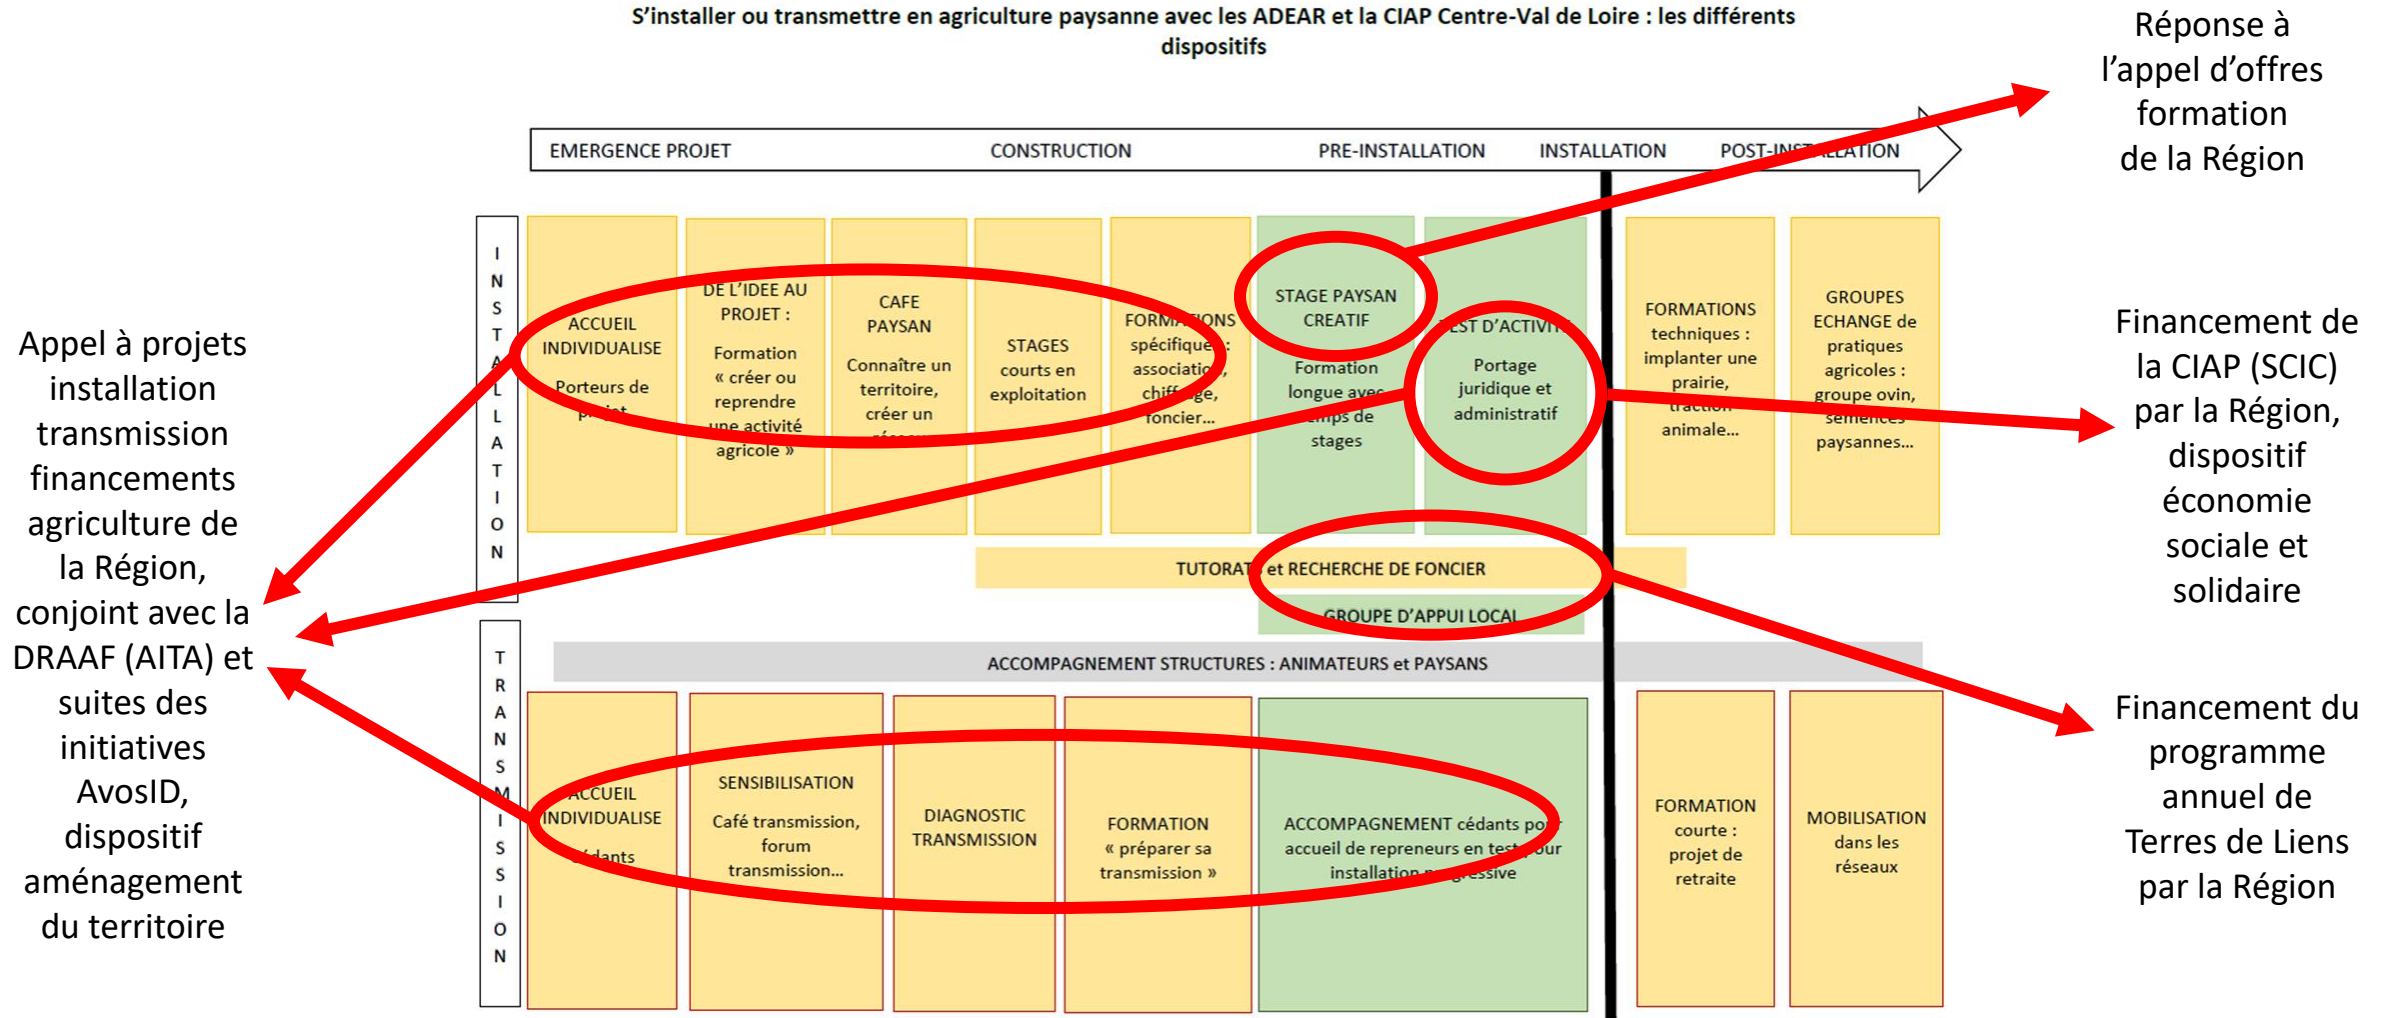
S'installer ou transmettre en agriculture paysanne avec les ADEAR et la CIAP Centre-Val de Loire : les différents dispositifs

Réponse à l'appel d'offres formation de la Région

EMERGENCE PROJET | CONSTRUCTION | PRE-INSTALLATION | INSTALLATION | POST-INSTALLATION

INSTALLATION

ACCUEIL INDIVIDUALISE
Porteurs de projet

DE L'IDEE AU PROJET :
Formation « créer ou reprendre une activité agricole »

CAFE PAYSAN
Connaître un territoire, créer un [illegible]

STAGES courts en exploitation

FORMATIONS spécifiques : association, chiffrage, foncier...

STAGE PAYSAN CREATIF
Formation longue avec temps de stages

TEST D'ACTIVITE
Portage juridique et administratif

FORMATIONS techniques : implanter une prairie, traction animale...

GROUPES ECHANGE de pratiques agricoles : groupe ovin, semences paysannes...

TUTORAT et RECHERCHE DE FONCIER

GROUPE D'APPUI LOCAL

ACCOMPAGNEMENT STRUCTURES : ANIMATEURS et PAYSANS

TRANSMISSION

ACCUEIL INDIVIDUALISE
Cédants

SENSIBILISATION
Café transmission, forum transmission...

DIAGNOSTIC TRANSMISSION

FORMATION « préparer sa transmission »

ACCOMPAGNEMENT cédants pour accueil de repreneurs en test pour installation progressive

FORMATION courte : projet de retraite

MOBILISATION dans les réseaux

Appel à projets installation transmission financements agriculture de la Région, conjoint avec la DRAAF (AITA) et suites des initiatives AvosID, dispositif aménagement du territoire

Financement de la CIAP (SCIC) par la Région, dispositif économie sociale et solidaire

Financement du programme annuel de Terres de Liens par la Région